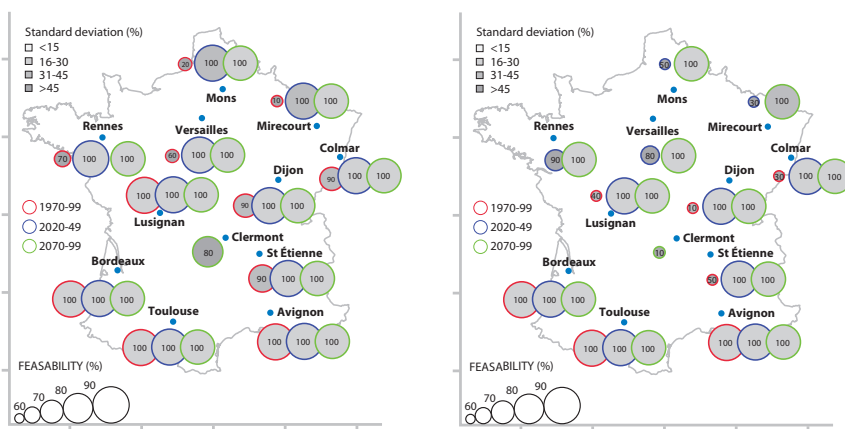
Standard deviation (%)
<15
16-30
31-45
>45

20 100 100
Mons
10 100 100
Mirecourt
Rennes
Versailles
70 100 100
60 100 100
Colmar
Dijon
90 100 100
100 100 100
90 100 100
Lusignan
1970-99
2020-49
2070-99
Clermont
80
St Étienne
Bordeaux
90 100 100
100 100 100
Toulouse
Avignon
100 100 100
100 100 100
FEASABILITY (%)
60 70 80 90

Standard deviation (%)
<15
16-30
31-45
>45

50 100
Mons
30 100
Mirecourt
Rennes
Versailles
90 100
80 100
Colmar
Dijon
30 100 100
40 100 100
10 100 100
Lusignan
1970-99
2020-49
2070-99
Clermont
10
St Étienne
Bordeaux
50 100 100
100 100 100
Toulouse
Avignon
100 100 100
100 100 100
FEASABILITY (%)
60 70 80 90